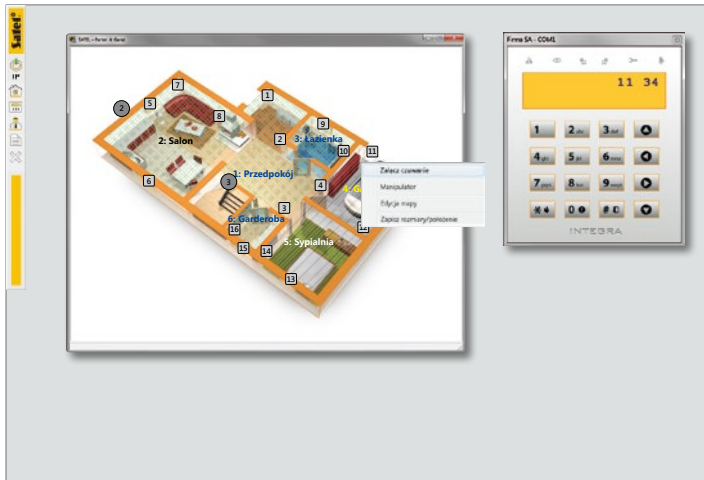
SATEL
IP

SATEL - Partner & Serial

2
5
7
8
1
2: Salon
2
3: Łazienka
9
10
11
1: Przedpokój
3
4
4: G
6
3
6: Garderoba
16
15
14
5: Sypialnia
12
13

Załącz czuwanie
Manipulator
Edycja mapy
Zapisz rozmiary/położenie

Firma SA - COM1
11 34
1
2 abc
3 def
4 ghi
5 jkl
6 mno
7 pqrs
8 tuv
9 wxyz
0
#
INTEGRA